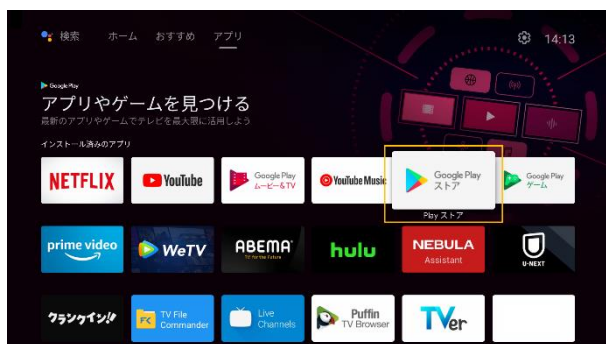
検索 ホーム おすすめ アプリ

14:13

Google Play

アプリやゲームを見つける

最新のアプリやゲームでテレビを最大限に活用しよう

インストール済みのアプリ

NETFLIX

YouTube

Google Play ムービー&TV

YouTube Music

Google Play ストア

Play ストア

Google Play ゲーム

prime video

WeTV

ABEMA

TV for the Future

hulu

NEBULA Assistant

U-NEXT

クランクイン!ビデオ

TV File Commander

Live Channels

Puffin TV Browser

TVer